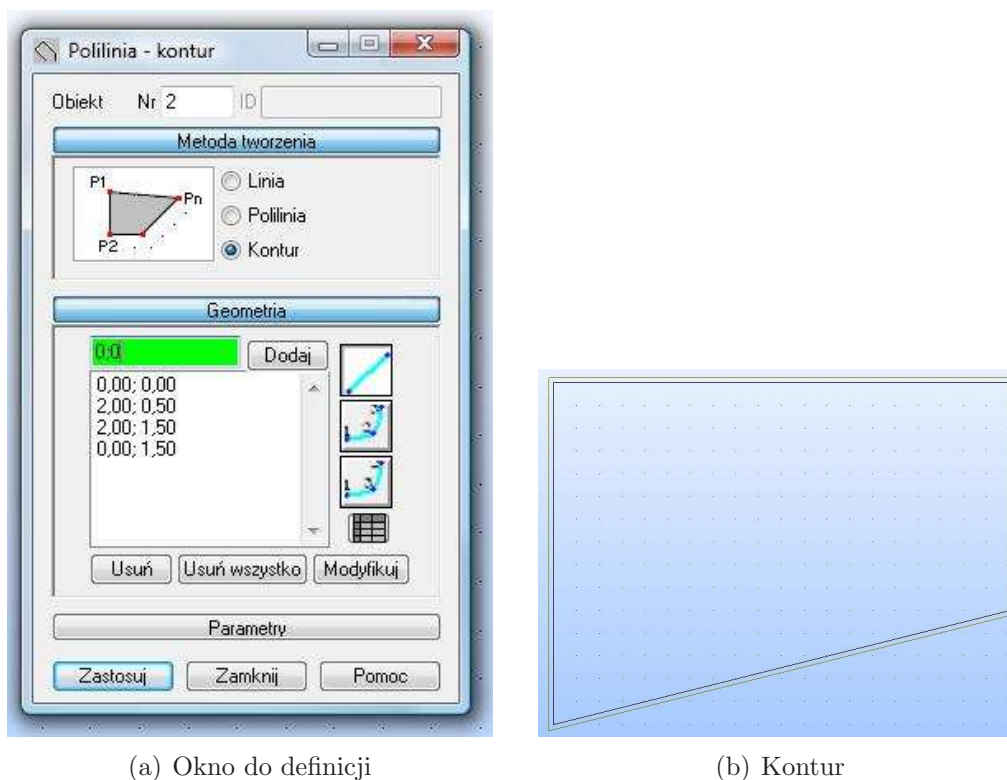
Polilinia - kontur

Obiekt Nr 2 ID

Metoda tworzenia

P1 Pn P2

Linia
Polilinia
Kontur

Geometria

0;0

Dodaj

0,00; 0,00
2,00; 0,50
2,00; 1,50
0,00; 1,50

Usuń Usuń wszystko Modyfikuj

Parametry

Zastosuj Zamknij Pomoc

(a) Okno do definicji

(b) Kontur